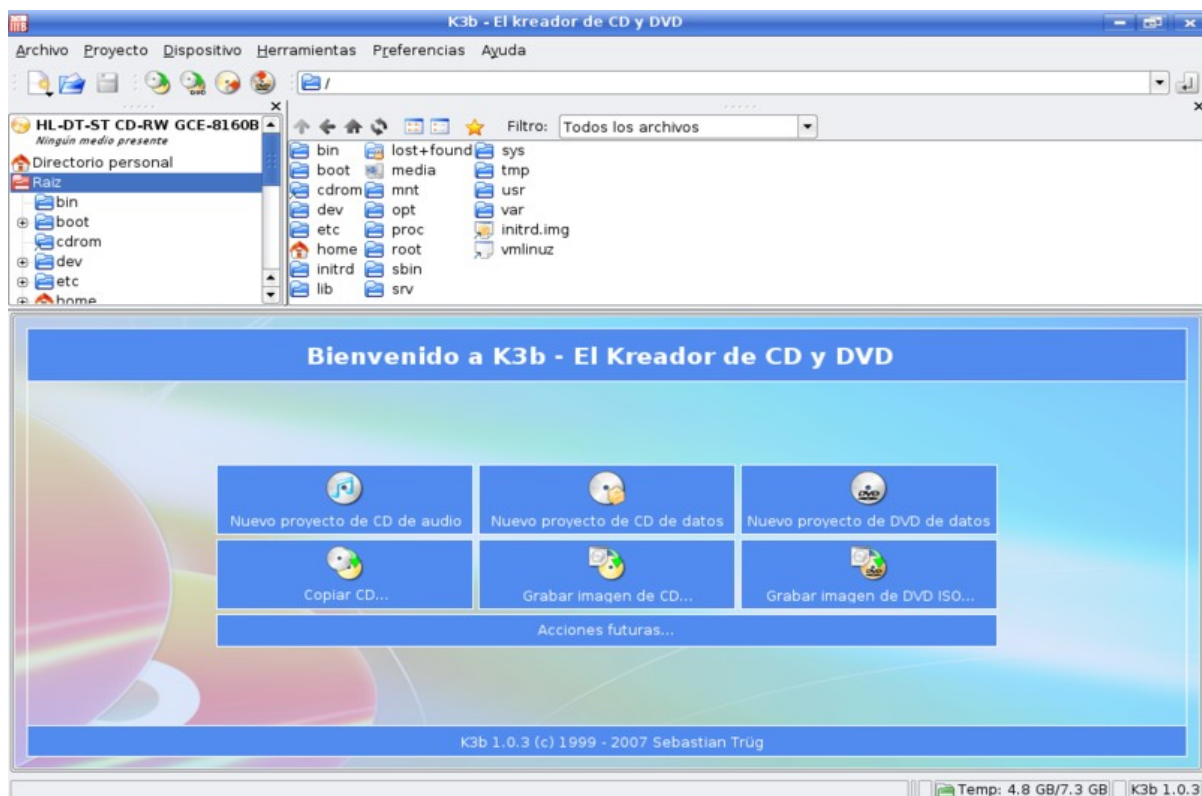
K3b - El kreador de CD y DVD

Archivo Proyecto Dispositivo Herramientas Preferencias Ayuda

/

HL-DT-ST CD-RW GCE-8160B
Ningún medio presente
Directorio personal
Raiz
bin
boot
cdrom
dev
etc
home

Filtro: Todos los archivos

bin
boot
cdrom
dev
etc
home
initrd
lib
lost+found
media
mnt
opt
proc
root
sbin
srv
sys
tmp
usr
var
initrd.img
vmlinuz

Bienvenido a K3b - El Kreador de CD y DVD

Nuevo proyecto de CD de audio
Nuevo proyecto de CD de datos
Nuevo proyecto de DVD de datos
Copiar CD...
Grabar imagen de CD...
Grabar imagen de DVD ISO...
Acciones futuras...

K3b 1.0.3 (c) 1999 - 2007 Sebastian Trüg

Temp: 4.8 GB/7.3 GB
K3b 1.0.3